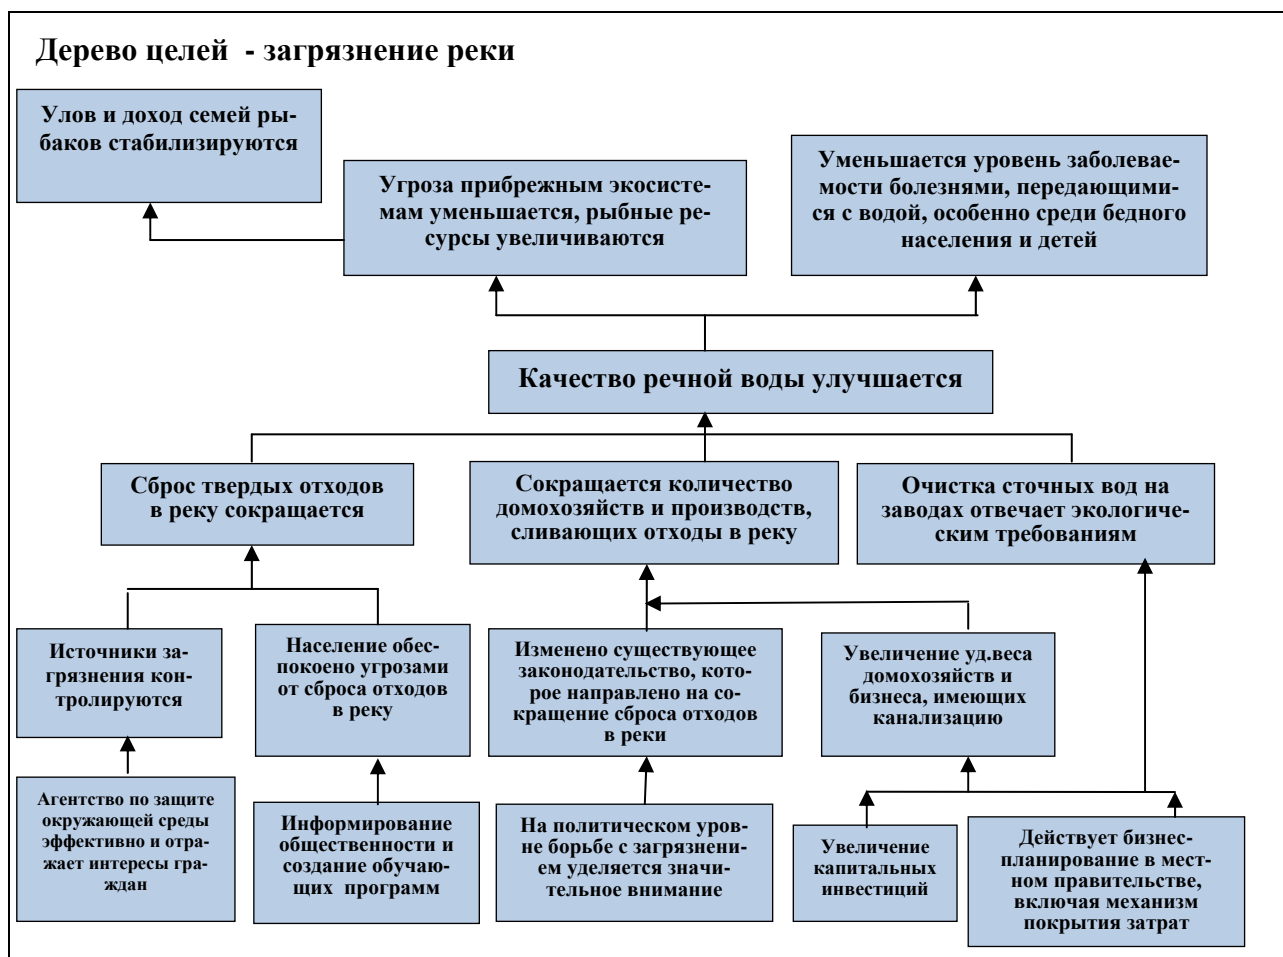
Дерево целей - загрязнение реки

Улов и доход семей рыбаков стабилизируются

Угроза прибрежным экосистемам уменьшается, рыбные ресурсы увеличиваются

Уменьшается уровень заболеваемости болезнями, передающимися с водой, особенно среди бедного населения и детей

Качество речной воды улучшается

Сброс твердых отходов в реку сокращается

Сокращается количество домохозяйств и производств, сливающих отходы в реку

Очистка сточных вод на заводах отвечает экологическим требованиям

Источники загрязнения контролируются

Население обеспокоено угрозами от сброса отходов в реку

Изменено существующее законодательство, которое направлено на сокращение сброса отходов в реки

Увеличение уд.веса домохозяйств и бизнеса, имеющих канализацию

Агентство по защите окружающей среды эффективно и отражает интересы граждан

Информирование общественности и создание обучающих программ

На политическом уровне борьбе с загрязнением уделяется значительное внимание

Увеличение капитальных инвестиций

Действует бизнес-планирование в местном правительстве, включая механизм покрытия затрат